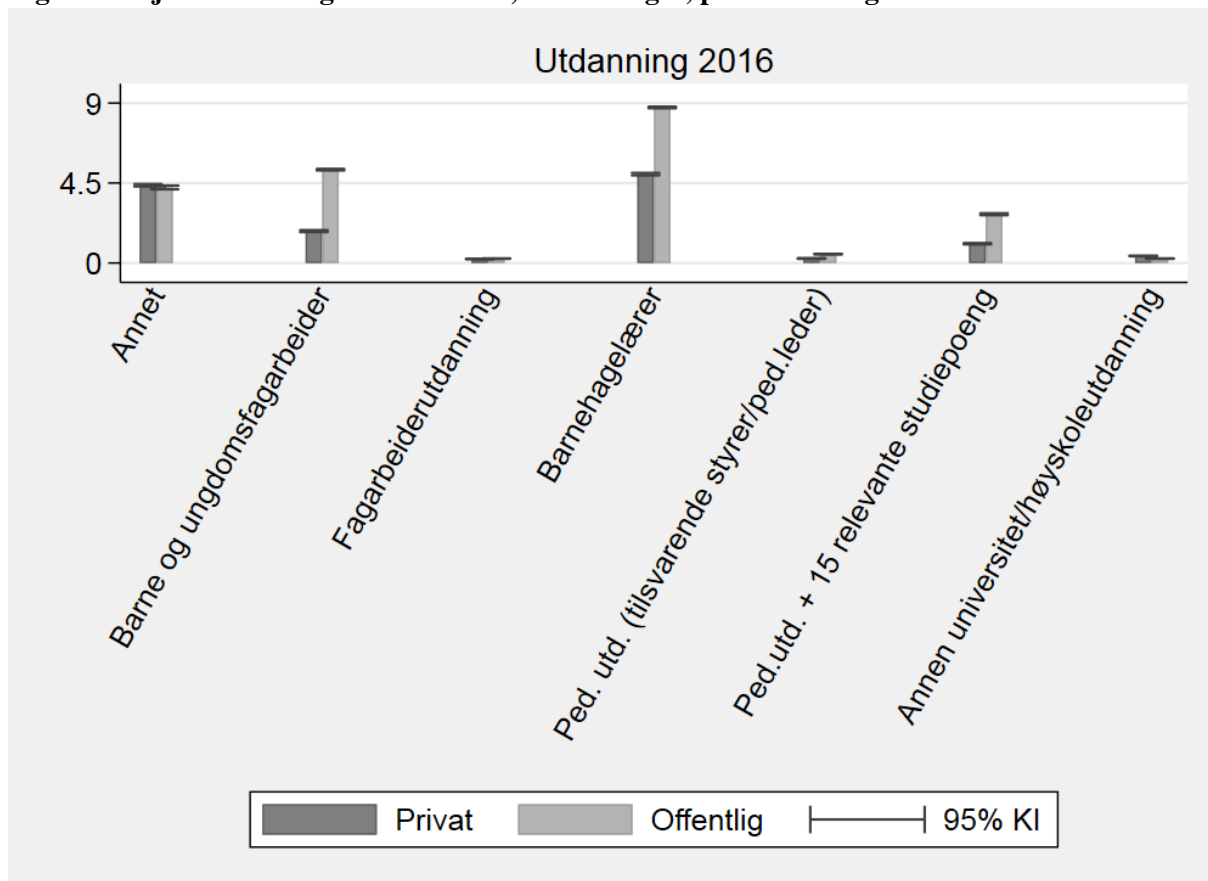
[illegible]

Utdanning 2016

9
4.5
0

Annet
Barne og ungdomsfagarbeider
Fagarbeiderutdanning
Barnehagelærer
Ped. utd. (tilsvarende styrer/ped.leder)
Ped.utd. + 15 relevante studiepoeng
Annen universitet/høyskoleutdanning

Privat
Offentlig
95% KI